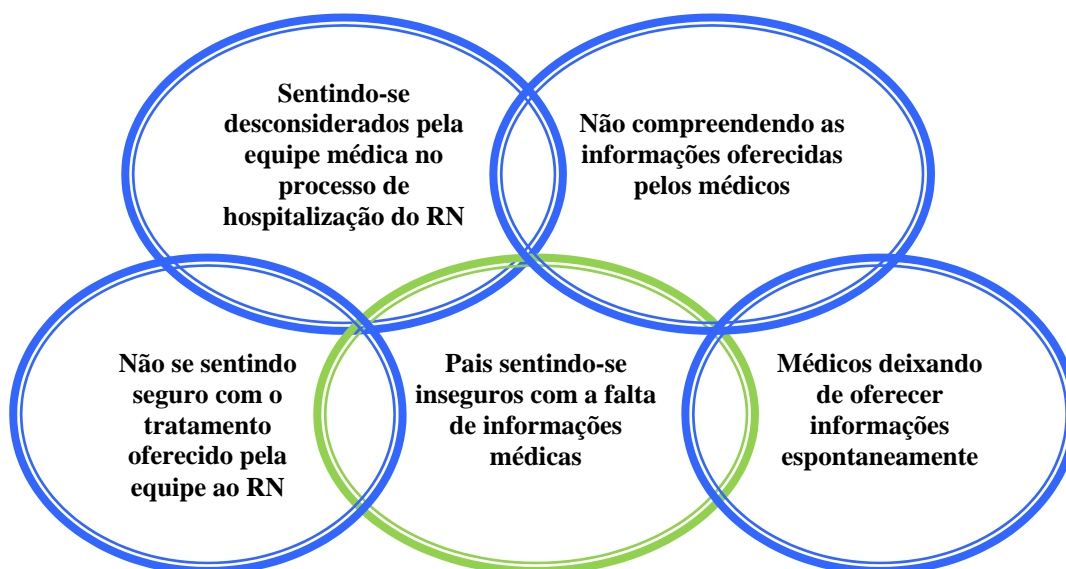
Sentindo-se desconsiderados pela equipe médica no processo de hospitalização do RN

Não compreendendo as informações oferecidas pelos médicos

Não se sentindo seguro com o tratamento oferecido pela equipe ao RN

Pais sentindo-se inseguros com a falta de informações médicas

Médicos deixando de oferecer informações espontaneamente